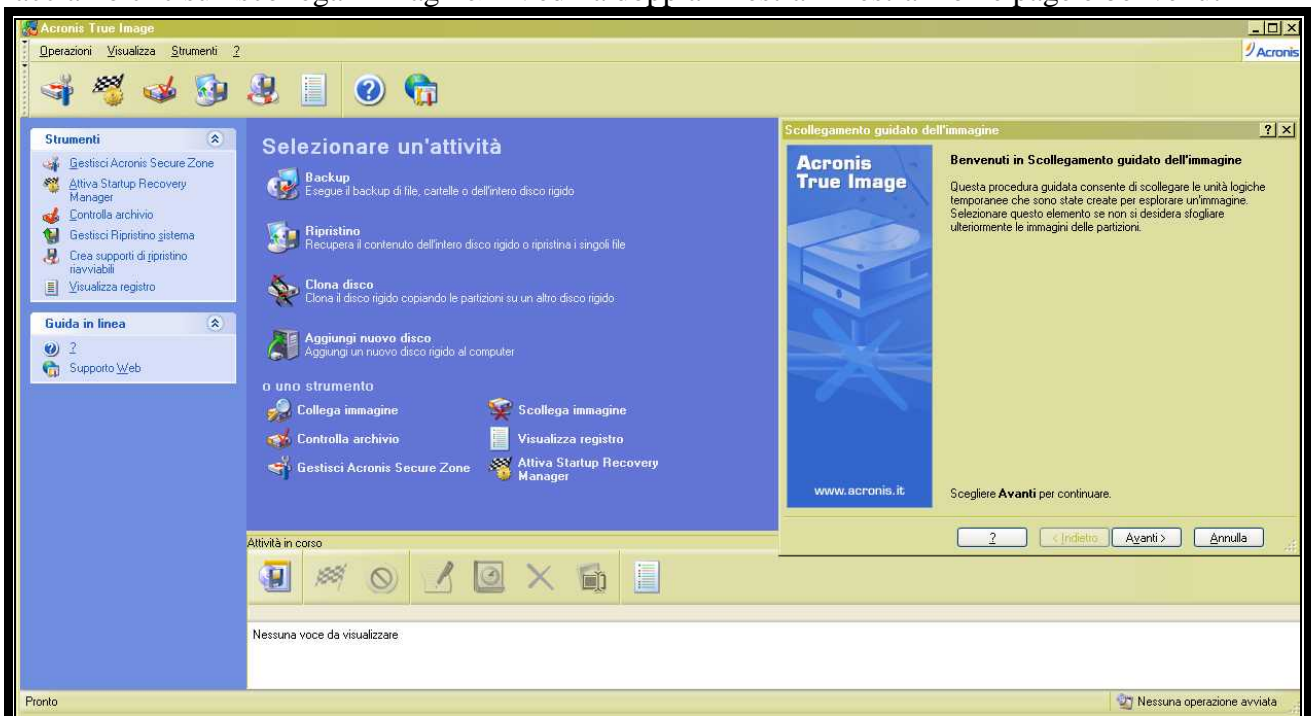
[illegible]

Acronis True Image

Operazioni Visualizza Strumenti ?

Acronis

Strumenti

Gestisci Acronis Secure Zone
Attiva Startup Recovery Manager
Controlla archivio
Gestisci Ripristino sistema
Crea supporti di ripristino riavviabili
Visualizza registro

Guida in linea

?
Supporto Web

Selezionare un'attività

Backup
Esegue il backup di file, cartelle o dell'intero disco rigido

Ripristino
Recupera il contenuto dell'intero disco rigido o ripristina i singoli file

Clona disco
Clona il disco rigido copiando le partizioni su un altro disco rigido

Aggiungi nuovo disco
Aggiungi un nuovo disco rigido al computer

o uno strumento

Collega immagine
Scollega immagine
Controlla archivio
Visualizza registro
Gestisci Acronis Secure Zone
Attiva Startup Recovery Manager

Scollegamento guidato dell'immagine

Acronis True Image

Benvenuti in Scollegamento guidato dell'immagine

Questa procedura guidata consente di scollegare le unità logiche temporanee che sono state create per esplorare un'immagine. Selezionare questo elemento se non si desidera sfogliare ulteriormente le immagini delle partizioni.

www.acronis.it

Scegliere Avanti per continuare.

? < Indietro Avanti > Annulla

Attività in corso

Nessuna voce da visualizzare

Pronto

Nessuna operazione avviata